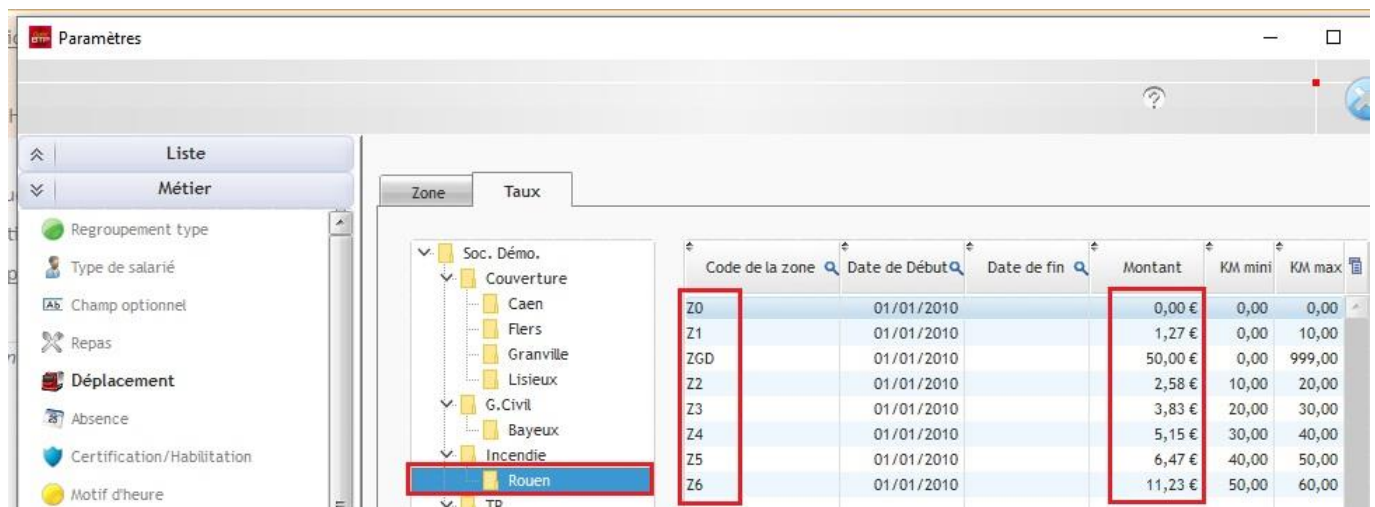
Paramètres

Liste
Métier
Regroupement type
Type de salarié
Champ optionnel
Repas
Déplacement
Absence
Certification/Habilitation
Motif d'heure

Zone
Taux

Soc. Démo.
Couverture
Caen
Flers
Granville
Lisieux
G.Civil
Bayeux
Incendie
Rouen
TP

| Code de la zone | Date de Début | Date de fin | Montant | KM mini | KM max |
|---|---|---|---|---|---|
| Z0 | 01/01/2010 | | 0,00 € | 0,00 | 0,00 |
| Z1 | 01/01/2010 | | 1,27 € | 0,00 | 10,00 |
| ZGD | 01/01/2010 | | 50,00 € | 0,00 | 999,00 |
| Z2 | 01/01/2010 | | 2,58 € | 10,00 | 20,00 |
| Z3 | 01/01/2010 | | 3,83 € | 20,00 | 30,00 |
| Z4 | 01/01/2010 | | 5,15 € | 30,00 | 40,00 |
| Z5 | 01/01/2010 | | 6,47 € | 40,00 | 50,00 |
| Z6 | 01/01/2010 | | 11,23 € | 50,00 | 60,00 |